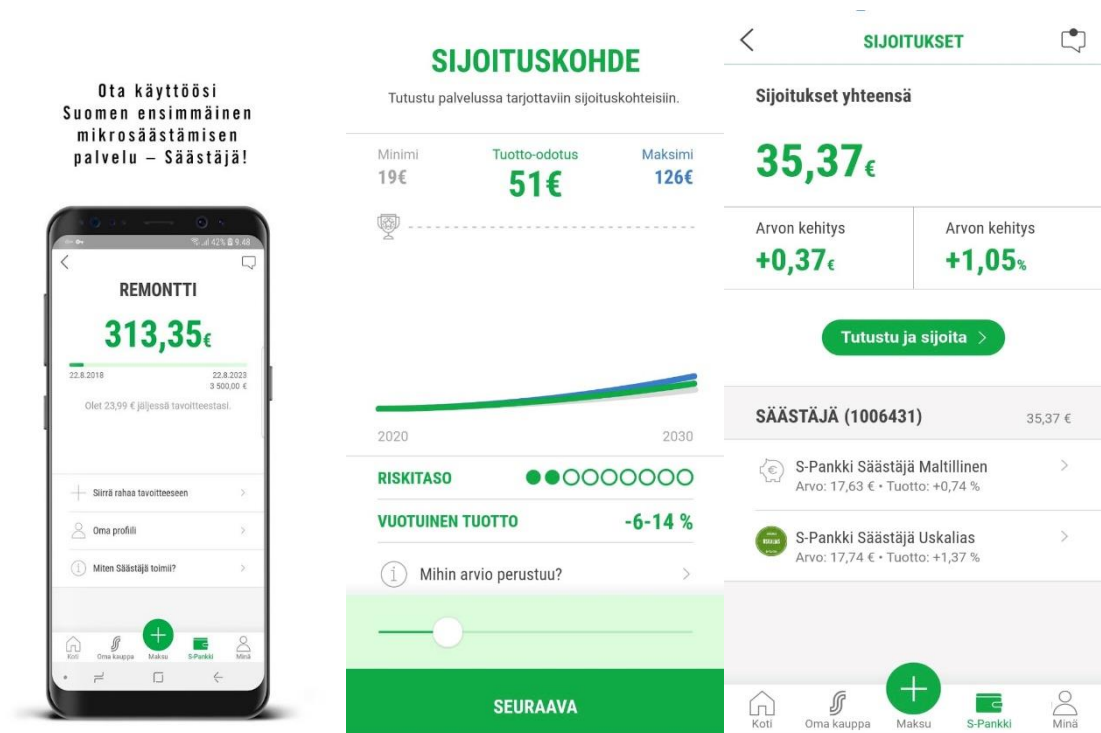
Ota käyttöösi Suomen ensimmäinen mikrosäästämisen palvelu – Säästäjä!

42% 9.48

REMONTTI

313,35€

22.8.2018

22.8.2023
3 500,00 €

Olet 23,99 € jäljessä tavoitteestasi.

Siirrä rahaa tavoitteeseen

Oma profiili

Miten Säästäjä toimii?

Koti
Oma kauppa
Maksu
S-Pankki
Minä

SIJOITUSKOHDE

Tutustu palvelussa tarjottaviin sijoituskohteisiin.

| Minimi | Tuotto-odotus | Maksimi |
|---|---|---|
| 19€ | 51€ | 126€ |

2020
2030

RISKITASO

VUOTUINEN TUOTTO -6-14 %

Mihin arvio perustuu?

SEURAAVA

SIJOITUKSET

Sijoitukset yhteensä

35,37€

| Arvon kehitys | Arvon kehitys |
|---|---|
| +0,37€ | +1,05% |

Tutustu ja sijoita >

SÄÄSTÄJÄ (1006431) 35,37 €

S-Pankki Säästäjä Maltillinen
Arvo: 17,63 € • Tuotto: +0,74 %

S-Pankki Säästäjä Uskalias
Arvo: 17,74 € • Tuotto: +1,37 %

Koti
Oma kauppa
Maksu
S-Pankki
Minä